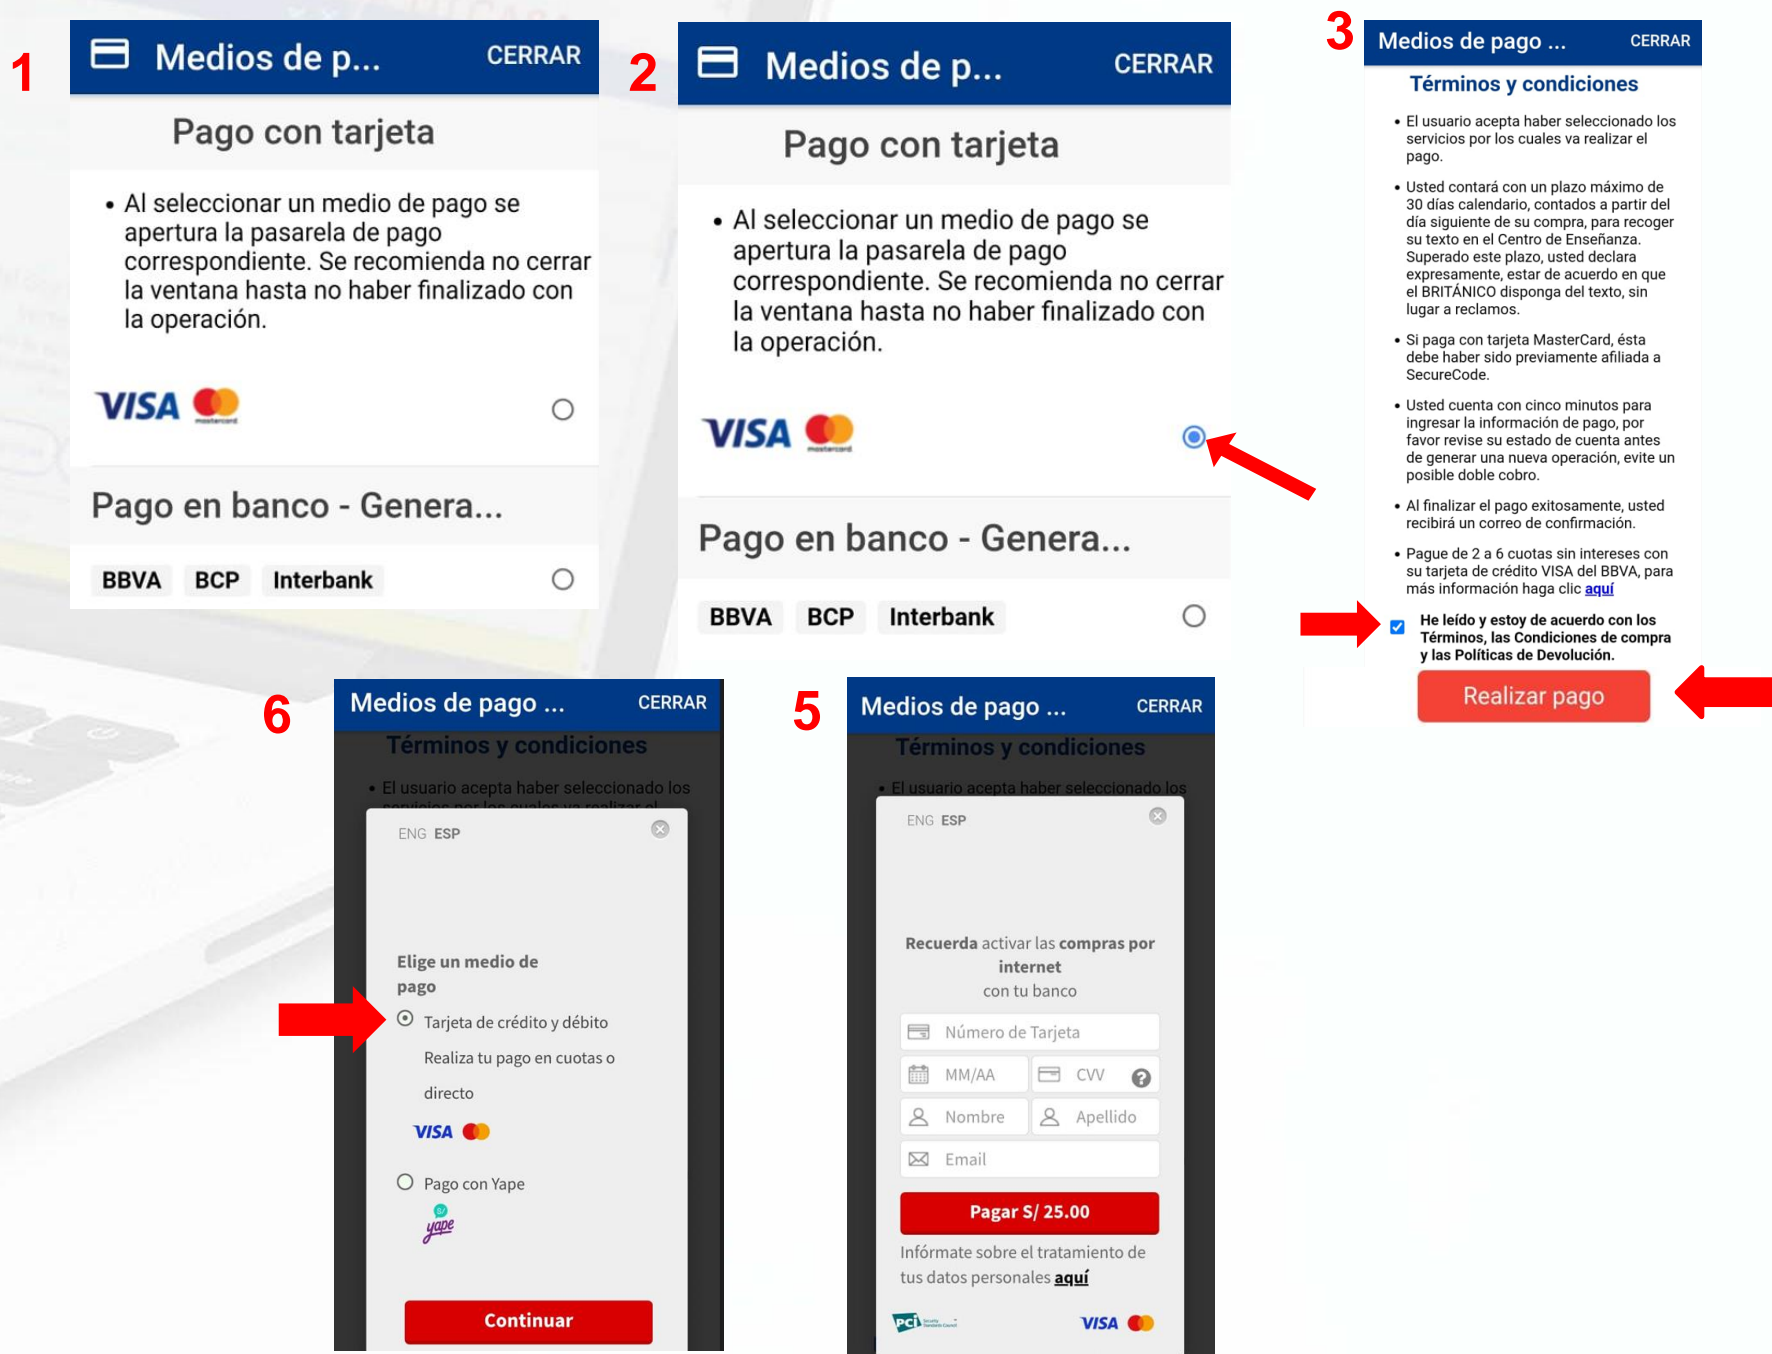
1

Medios de p... CERRAR

Pago con tarjeta

• Al seleccionar un medio de pago se apertura la pasarela de pago correspondiente. Se recomienda no cerrar la ventana hasta no haber finalizado con la operación.

VISA

Pago en banco - Genera...

BBVA BCP Interbank

2

Medios de p... CERRAR

Pago con tarjeta

• Al seleccionar un medio de pago se apertura la pasarela de pago correspondiente. Se recomienda no cerrar la ventana hasta no haber finalizado con la operación.

VISA

Pago en banco - Genera...

BBVA BCP Interbank

3

Medios de pago ... CERRAR

Términos y condiciones

• El usuario acepta haber seleccionado los servicios por los cuales va realizar el pago.

• Usted contará con un plazo máximo de 30 días calendario, contados a partir del día siguiente de su compra, para recoger su texto en el Centro de Enseñanza. Superado este plazo, usted declara expresamente, estar de acuerdo en que el BRITÁNICO disponga del texto, sin lugar a reclamos.

• Si paga con tarjeta MasterCard, ésta debe haber sido previamente afiliada a SecureCode.

• Usted cuenta con cinco minutos para ingresar la información de pago, por favor revise su estado de cuenta antes de generar una nueva operación, evite un posible doble cobro.

• Al finalizar el pago exitosamente, usted recibirá un correo de confirmación.

• Pague de 2 a 6 cuotas sin intereses con su tarjeta de crédito VISA del BBVA, para más información haga clic aquí

He leído y estoy de acuerdo con los Términos, las Condiciones de compra y las Políticas de Devolución.

Realizar pago

6

Medios de pago ... CERRAR

Términos y condiciones

• El usuario acepta haber seleccionado los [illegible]

ENG ESP

Elige un medio de pago

Tarjeta de crédito y débito

Realiza tu pago en cuotas o directo

VISA

Pago con Yape

yape

Continuar

5

Medios de pago ... CERRAR

Términos y condiciones

• El usuario acepta haber seleccionado los

ENG ESP

Recuerda activar las compras por internet con tu banco

Número de Tarjeta

MM/AA

CVV

Nombre

Apellido

Email

Pagar S/ 25.00

Infórmate sobre el tratamiento de tus datos personales aquí

PCI

VISA